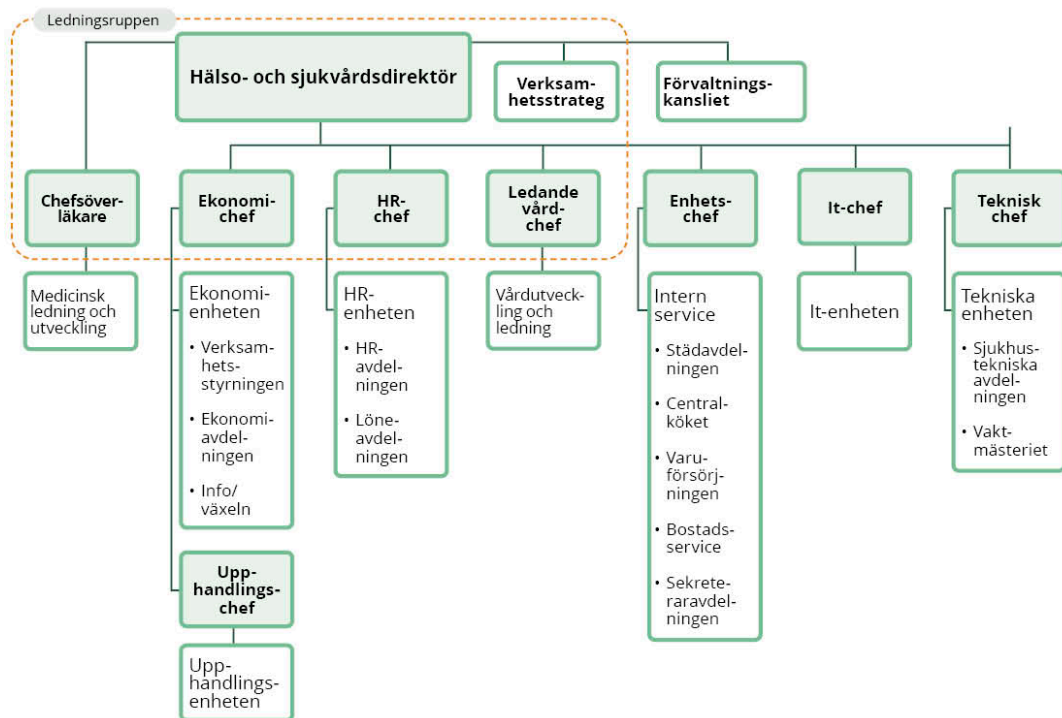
Ledningsruppen

Hälso- och sjukvårdsdirektör

Verksamhetsstrateg

Förvaltningskansliet

Chefsöverläkare

Ekonomichef

HR-chef

Ledande vårdchef

Enhetschef

It-chef

Teknisk chef

Medicinsk ledning och utveckling

Ekonomienheten
• Verksamhetsstyrningen
• Ekonomiavdelningen
• Info/växeln

HR-enheten
• HR-avdelningen
• Löneavdelningen

Vårdutveckling och ledning

Intern service
• Städavdelningen
• Centralköket
• Varuförsörjningen
• Bostadsservice
• Sekreteraravdelningen

It-enheten

Tekniska enheten
• Sjukhustekniska avdelningen
• Vaktmästeriet

Upphandlingschef

Upphandlingsenheten